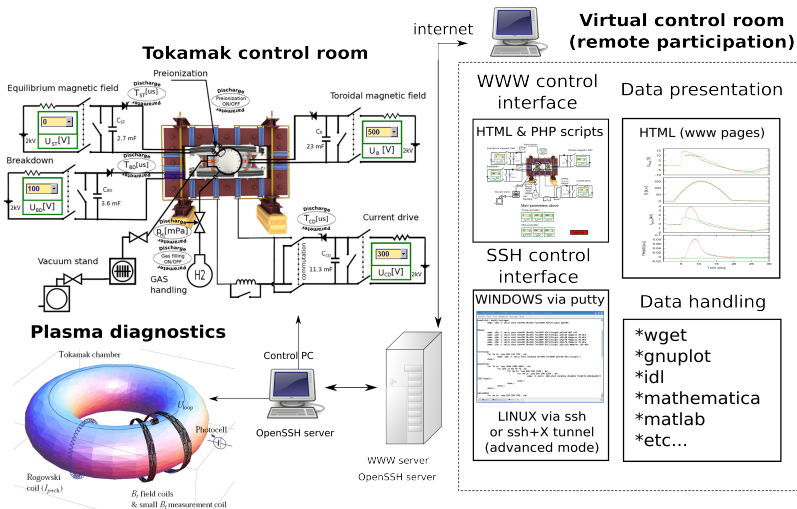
internet

Virtual control room (remote participation)

Tokamak control room

Preionization

Discharge $T_{ST}$[us] parameter

Discharge Preionization ON/OFF parameter

Equilibrium magnetic field

0

$U_{ST}$[V]

2kV

$C_{ST}$ 2.7 mF

Toroidal magnetic field

$C_B$ 23 mF

500

$U_B$ [V]

2kV

Breakdown

Discharge $T_{BD}$[us] parameter

100

$U_{BD}$[V]

2kV

$C_{BD}$ 3.6 mF

Discharge $p_0$[mPa] parameter

Discharge Gas filling ON/OFF parameter

Discharge $T_{CD}$[us] parameter

Current drive

commutation

$C_{CD}$ 11.3 mF

300

$U_{CD}$[V]

2kV

Vacuum stand

GAS handling

H2

WWW control interface

HTML & PHP scripts

Data presentation

HTML (www pages)

SSH control interface

WINDOWS via putty

LINUX via ssh or ssh+X tunnel (advanced mode)

Data handling

*wget
*gnuplot
*idl
*mathematica
*matlab
*etc...

Plasma diagnostics

Tokamak chamber

$U_{loop}$

Photocell

Rogowski coil ($I_{pl+ch}$)

$B_t$ field coils & small $B_t$ measurement coil

Control PC

OpenSSH server

WWW server
OpenSSH server